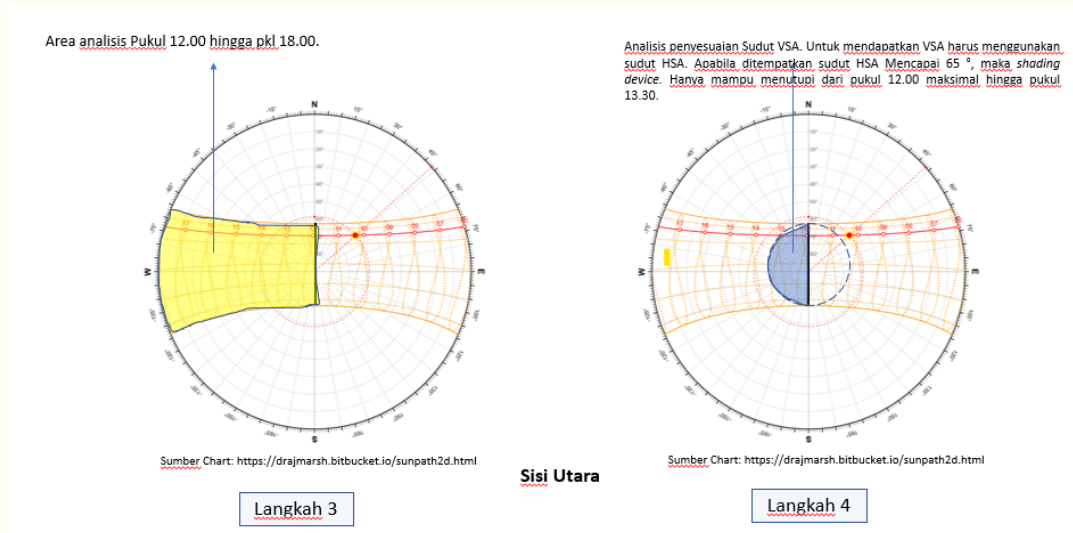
Area analisis Pukul 12.00 hingga pkl 18.00.

N

W

E

S

Sumber Chart: https://drajmarsh.bitbucket.io/sunpath2d.html

Langkah 3

Sisi Utara

Analisis penyesuaian Sudut VSA. Untuk mendapatkan VSA harus menggunakan sudut HSA. Apabila ditempatkan sudut HSA Mencapai 65 °, maka *shading device*. Hanya mampu menutupi dari pukul 12.00 maksimal hingga pukul 13.30.

N

W

E

S

Sumber Chart: https://drajmarsh.bitbucket.io/sunpath2d.html

Langkah 4